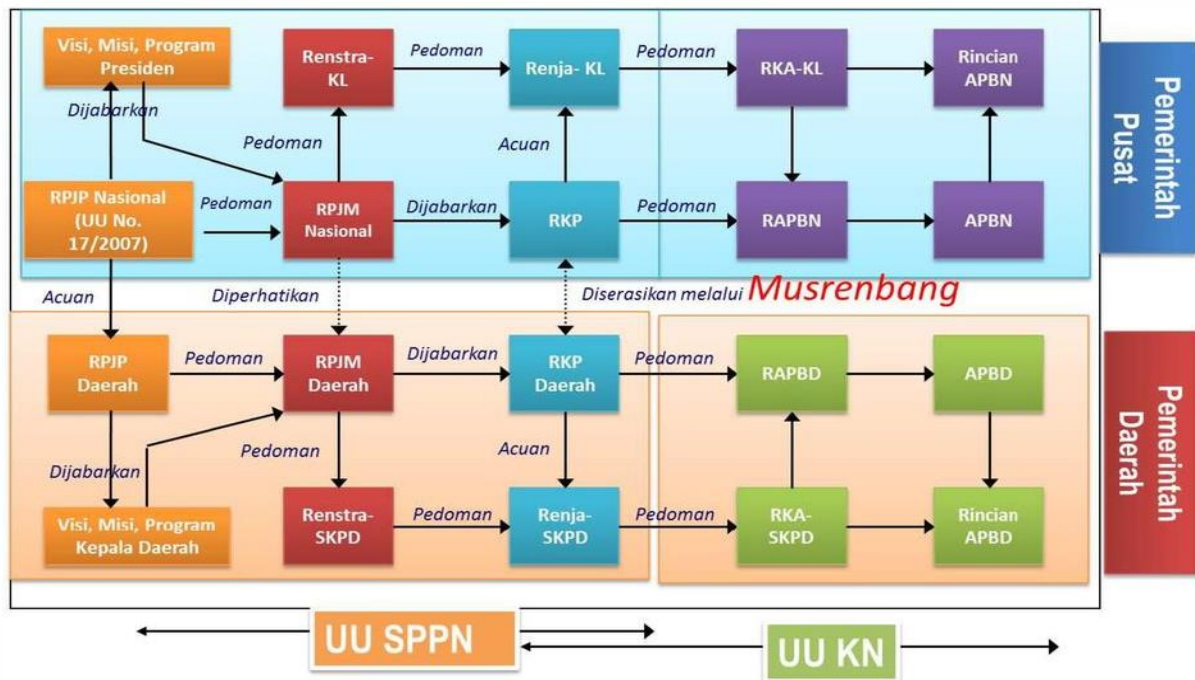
Visi, Misi, Program Presiden

Dijabarkan

Renstra-KL

Pedoman

Renja- KL

Pedoman

RKA-KL

Rincian APBN

Pemerintah Pusat

Pedoman

Acuan

RPJP Nasional (UU No. 17/2007)

Pedoman

RPJM Nasional

Dijabarkan

RKP

Pedoman

RAPBN

APBN

Acuan

Diperhatikan

Diserasikan melalui Musrenbang

RPJP Daerah

Pedoman

RPJM Daerah

Dijabarkan

RKP Daerah

Pedoman

RAPBD

APBD

Pemerintah Daerah

Pedoman

Acuan

Dijabarkan

Visi, Misi, Program Kepala Daerah

Renstra-SKPD

Pedoman

Renja-SKPD

Pedoman

RKA-SKPD

Rincian APBD

UU SPPN

UU KN